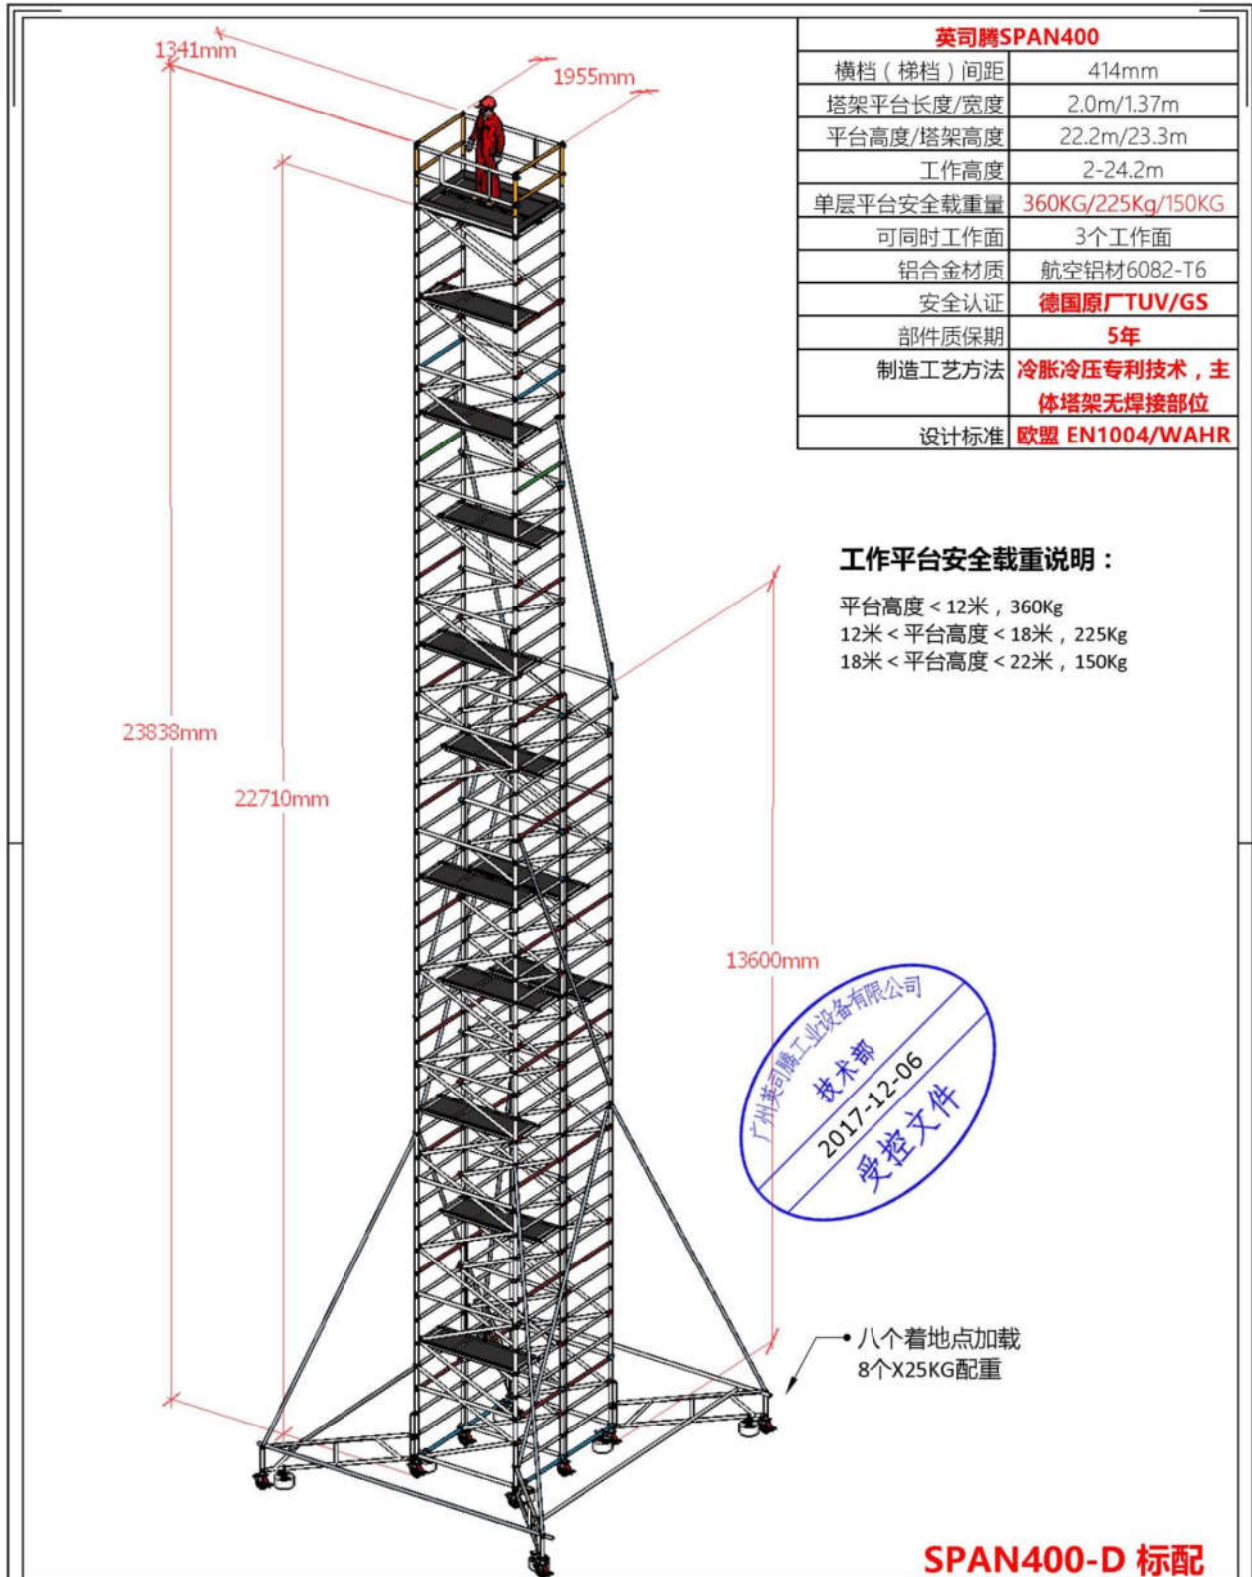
1341mm

1955mm

| 英司腾SPAN400 | |
|---|---|
| 横档（梯档）间距 | 414mm |
| 塔架平台长度/宽度 | 2.0m/1.37m |
| 平台高度/塔架高度 | 22.2m/23.3m |
| 工作高度 | 2-24.2m |
| 单层平台安全载重量 | 360KG/225Kg/150KG |
| 可同时工作面 | 3个工作面 |
| 铝合金材质 | 航空铝材6082-T6 |
| 安全认证 | 德国原厂TUV/GS |
| 部件质保期 | 5年 |
| 制造工艺方法 | 冷胀冷压专利技术，主体塔架无焊接部位 |
| 设计标准 | 欧盟 EN1004/WAHR |

工作平台安全载重说明：

平台高度＜12米，360Kg
12米＜平台高度＜18米，225Kg
18米＜平台高度＜22米，150Kg

23838mm

22710mm

13600mm

广州英司腾工业设备有限公司
技术部
2017-12-06
受控文件

八个着地点加载
8个X25KG配重

SPAN400-D 标配